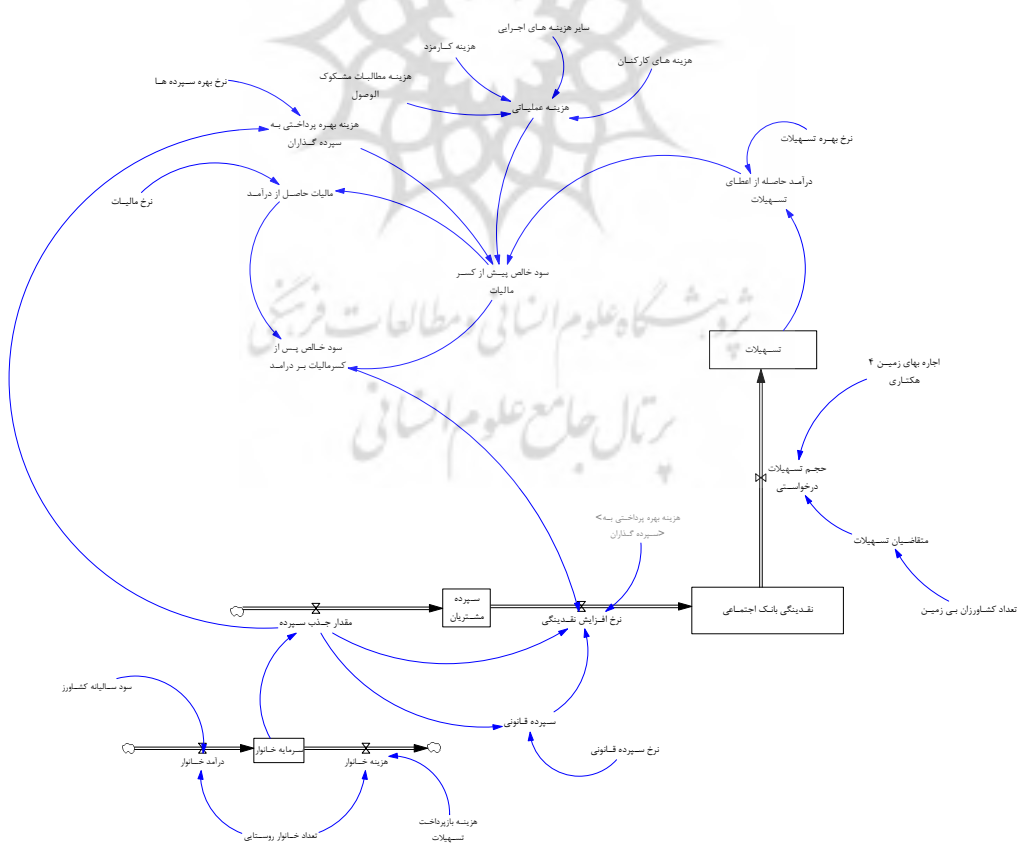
سایر هزینه های اجرایی
هزینه کارمزد
هزینه های کارکنان
هزینه مطالبات مشکوک الوصول
نرخ بهره سپرده ها
هزینه عملیاتی
هزینه بهره پرداختی به سپرده گذاران
نرخ بهره تسهیلات
درآمد حاصله از اعطای تسهیلات
مالیات حاصل از درآمد
نرخ مالیات
سود خالص پیش از کسر مالیات
سود خالص پس از کسرمالیات بر درامد
تسهیلات
اجاره بهای زمین ۴ هکتاری
حجم تسهیلات درخواستی
<هزینه بهره پرداختی به سپرده گذاران>
متقاضیان تسهیلات
سپرده مشتریان
مقدار جذب سپرده
نرخ افزایش نقدینگی
نقدینگی بانک اجتماعی
تعداد کشاورزان بی زمین
سود سالیانه کشاورز
سپرده قانونی
نرخ سپرده قانونی
درآمد خانوار
سرمایه خانوار
هزینه خانوار
هزینه بازپرداخت تسهیلات
تعداد خانوار روستایی